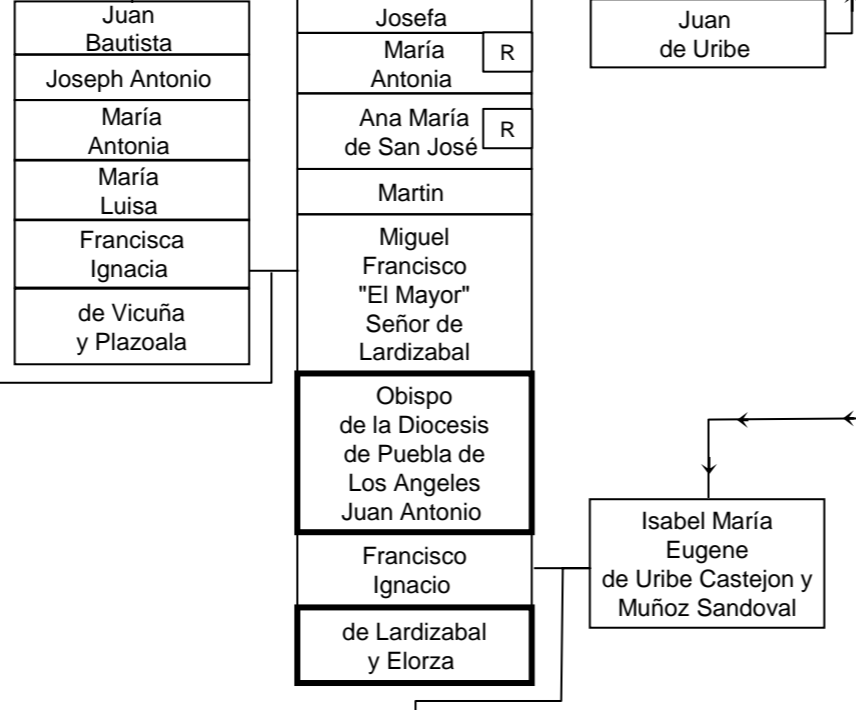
Juan Bautista

Joseph Antonio

María Antonia

María Luisa

Francisca Ignacia

de Vicuña y Plazoala

Josefa

María Antonia

R

Ana María de San José

R

Martin

Miguel Francisco "El Mayor" Señor de Lardizabal

Obispo de la Diocesis de Puebla de Los Angeles Juan Antonio

Francisco Ignacio

de Lardizabal y Elorza

Juan de Uribe

Isabel María Eugene de Uribe Castejon y Muñoz Sandoval